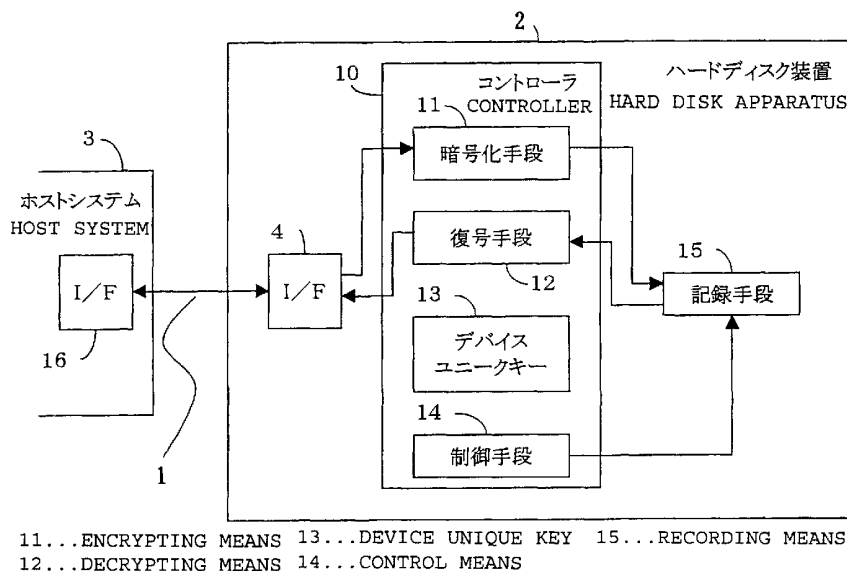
2

10

コントローラ
CONTROLLER

ハードディスク装置
HARD DISK APPARATUS

11

暗号化手段

3

ホストシステム
HOST SYSTEM

4

復号手段

15

I/F

I/F

12

記録手段

13

16

デバイス
ユニークキー

14

制御手段

1

11...ENCRYPTING MEANS 13...DEVICE UNIQUE KEY 15...RECORDING MEANS
12...DECRYPTING MEANS 14...CONTROL MEANS